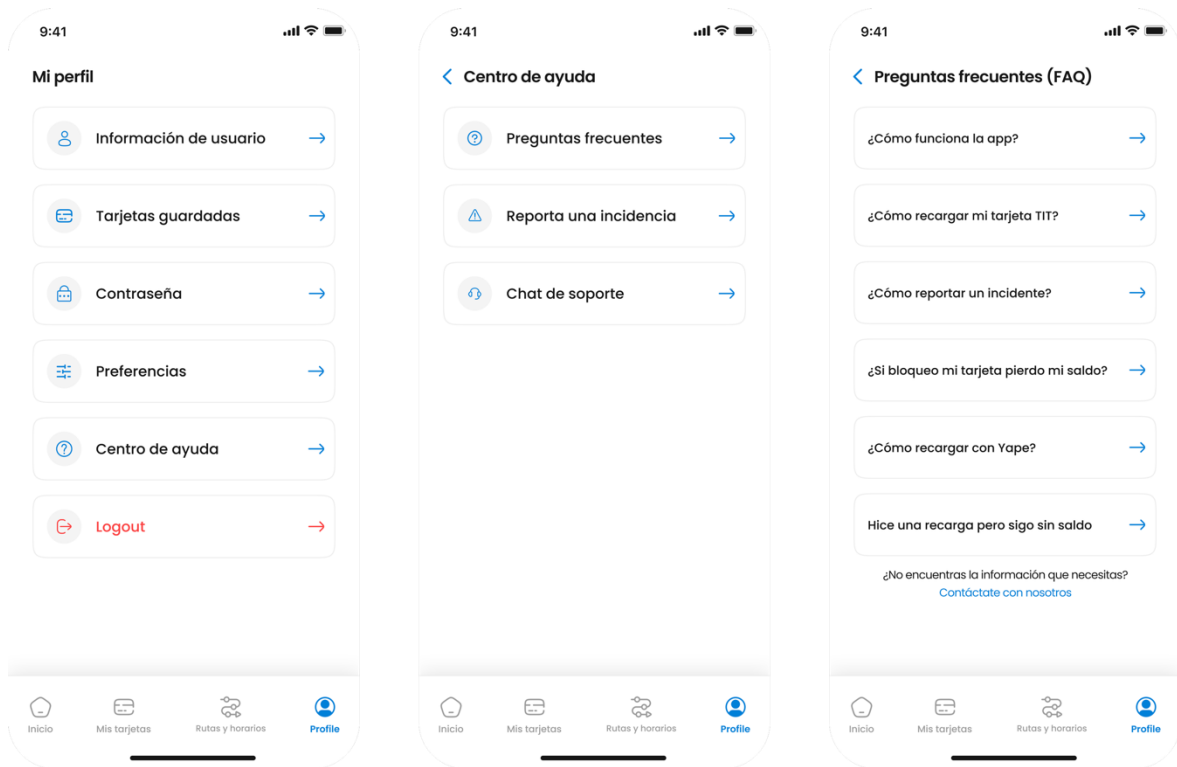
9:41

Mi perfil

Información de usuario

Tarjetas guardadas

Contraseña

Preferencias

Centro de ayuda

Logout

Inicio Mis tarjetas Rutas y horarios Profile

9:41

Centro de ayuda

Preguntas frecuentes

Reporta una incidencia

Chat de soporte

Inicio Mis tarjetas Rutas y horarios Profile

9:41

Preguntas frecuentes (FAQ)

¿Cómo funciona la app?

¿Cómo recargar mi tarjeta TIT?

¿Cómo reportar un incidente?

¿Si bloqueo mi tarjeta pierdo mi saldo?

¿Cómo recargar con Yape?

Hice una recarga pero sigo sin saldo

¿No encuentras la información que necesitas?
Contáctate con nosotros

Inicio Mis tarjetas Rutas y horarios Profile